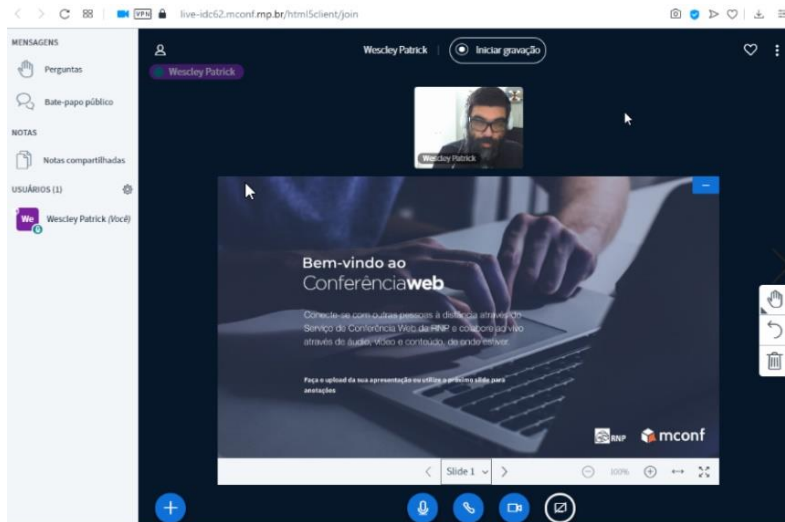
VPN live-idc62.mconf.mp.br/html5client/join

MENSAGENS

Perguntas

Bate-papo público

NOTAS

Notas compartilhadas

USUÁRIOS (1)

We Wescley Patrick (Você)

Wescley Patrick | Iniciar gravação

Wescley Patrick

Wescley Patrick

Bem-vindo ao Conferênciaweb

Conecte-se com outras pessoas à distância através do Serviço de Conferência Web da RNP e colabore ao vivo através de áudio, vídeo e conteúdo, de onde estiver.

Faça o upload da sua apresentação ou utilize o próximo slide para anotações

RNP mconf

Slide 1

100%